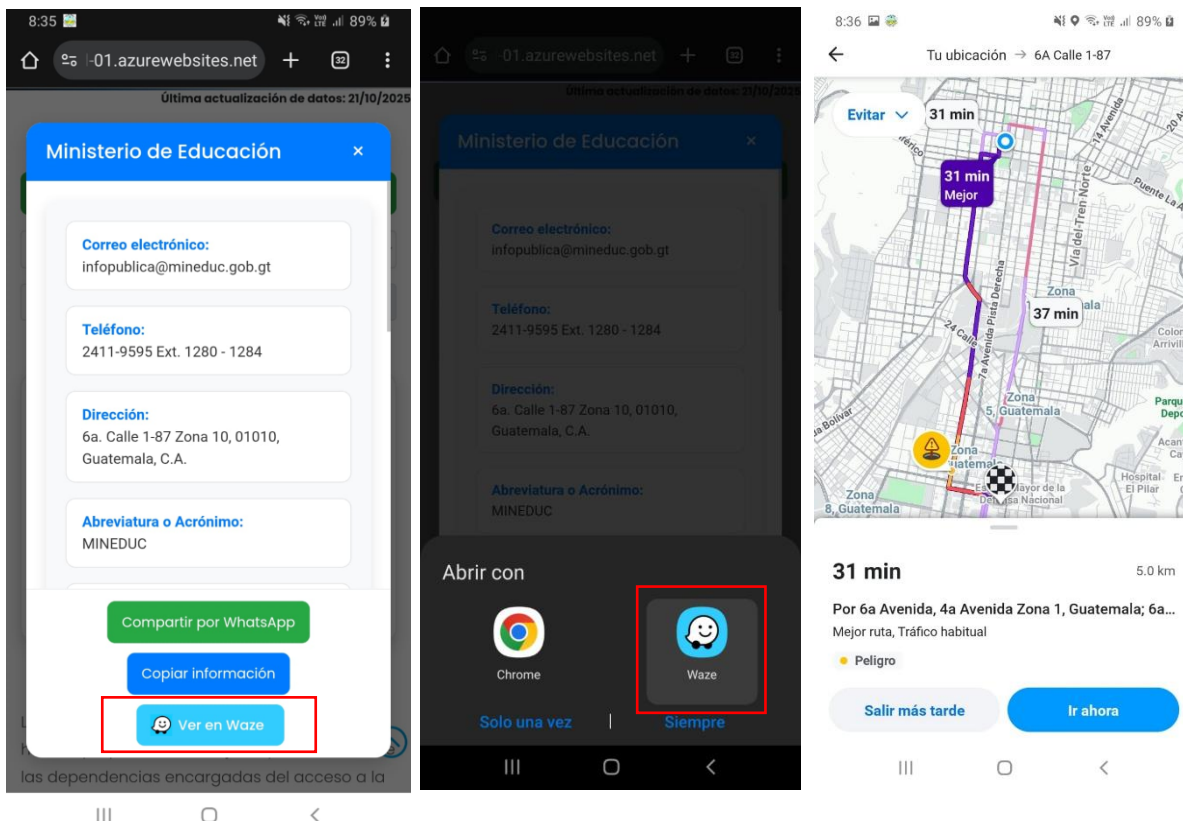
8:35 89%

-01.azurewebsites.net + 32

Última actualización de datos: 21/10/2025

Ministerio de Educación ×

Correo electrónico:
infopublica@mineduc.gob.gt

Teléfono:
2411-9595 Ext. 1280 - 1284

Dirección:
6a. Calle 1-87 Zona 10, 01010, Guatemala, C.A.

Abreviatura o Acrónimo:
MINEDUC

Compartir por WhatsApp

Copiar información

Ver en Waze

las dependencias encargadas del acceso a la

-01.azurewebsites.net + 32

Última actualización de datos: 21/10/2025

Ministerio de Educación ×

Correo electrónico:
infopublica@mineduc.gob.gt

Teléfono:
2411-9595 Ext. 1280 - 1284

Dirección:
6a. Calle 1-87 Zona 10, 01010, Guatemala, C.A.

Abreviatura o Acrónimo:
MINEDUC

Abrir con

Chrome

Waze

Solo una vez | Siempre

8:36 89%

Tu ubicación → 6A Calle 1-87

Evitar 31 min

31 min
Mejor

37 min

Vía del Tren Norte
Puente La A
24 Calle
7a Avenida Pista Derecha
Zona
Zona 5, Guatemala
Zona
Zona 8, Guatemala
Hospital El Pilar
Defensa Nacional
Colon Arrivill
Parqu Depo

31 min 5.0 km

Por 6a Avenida, 4a Avenida Zona 1, Guatemala; 6a...
Mejor ruta, Tráfico habitual

Peligro

Salir más tarde Ir ahora